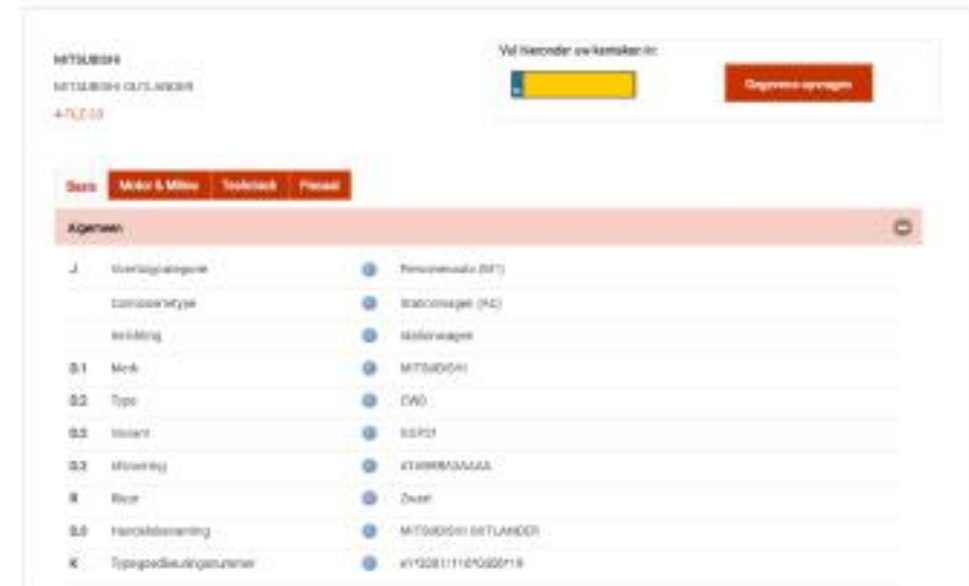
MITSUBISHI

MITSUBISHI OUTLANDER

4-TLZ-33

Vul hieronder uw kenteken in:

Gegevens opvragen

Basis | Motor & Milieu | Toelichting | Financiel

Algemeen

| | | |
|---|---|---|
| J | Voertuigcategorie | Personenauto (M1) |
| | Carrosserietype | Stationwagen (AC) |
| | Inrichting | Stationwagen |
| D.1 | Merk | MITSUBISHI |
| D.2 | Type | CW0 |
| D.2 | Variant | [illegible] |
| D.2 | Uitvoering | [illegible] |
| R | Kleur | Zwart |
| D.3 | Handelsbenaming | MITSUBISHI OUTLANDER |
| K | Typegoedkeuringsnummer | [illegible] |